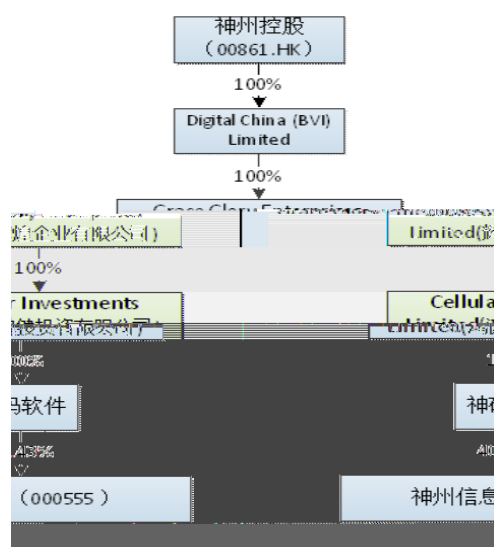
神州控股
（00861.HK）

100%

Digital China (BVI) Limited

100%

Grace Glory Enterprises

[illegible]企业有限公司）

Limited([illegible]

100%

r Investments

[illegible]投资有限公司）

Cellula

Limited([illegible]

100%

码软件

神码

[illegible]

（000555）

神州信息